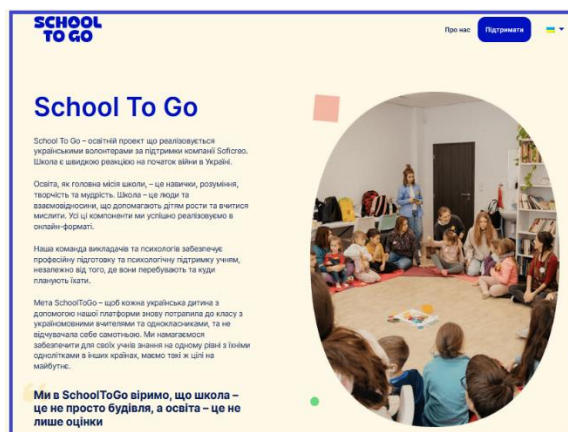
SCHOOL TO GO

Про нас Підтримати

School To Go

School To Go – освітній проект що реалізовується українськими волонтерами за підтримки компанії Softcreo. Школа є швидкою реакцію на початок війни в Україні.

Освіта, як головна місія школи, – це навички, розуміння, творчість та мудрість. Школа – це люди та взаємовідносини, що допомагають дітям рости та вчитися мислити. Усі ці компоненти ми успішно реалізовуємо в онлайн-форматі.

Наша команда викладачів та психологів забезпечує професійну підготовку та психологічну підтримку учням, незалежно від того, де вони перебувають та куди планують їхати.

Мета SchoolToGo – щоб кожна українська дитина з допомогою нашої платформи знову потрапила до класу з україномовними вчителями та однокласниками, та не відчувала себе самотньою. Ми намагаємося забезпечити для своїх учнів знання на одному рівні з їхніми однолітками в інших країнах, маємо такі ж цілі на майбутнє.

Ми в SchoolToGo віримо, що школа – це не просто будівля, а освіта – це не лише оцінки